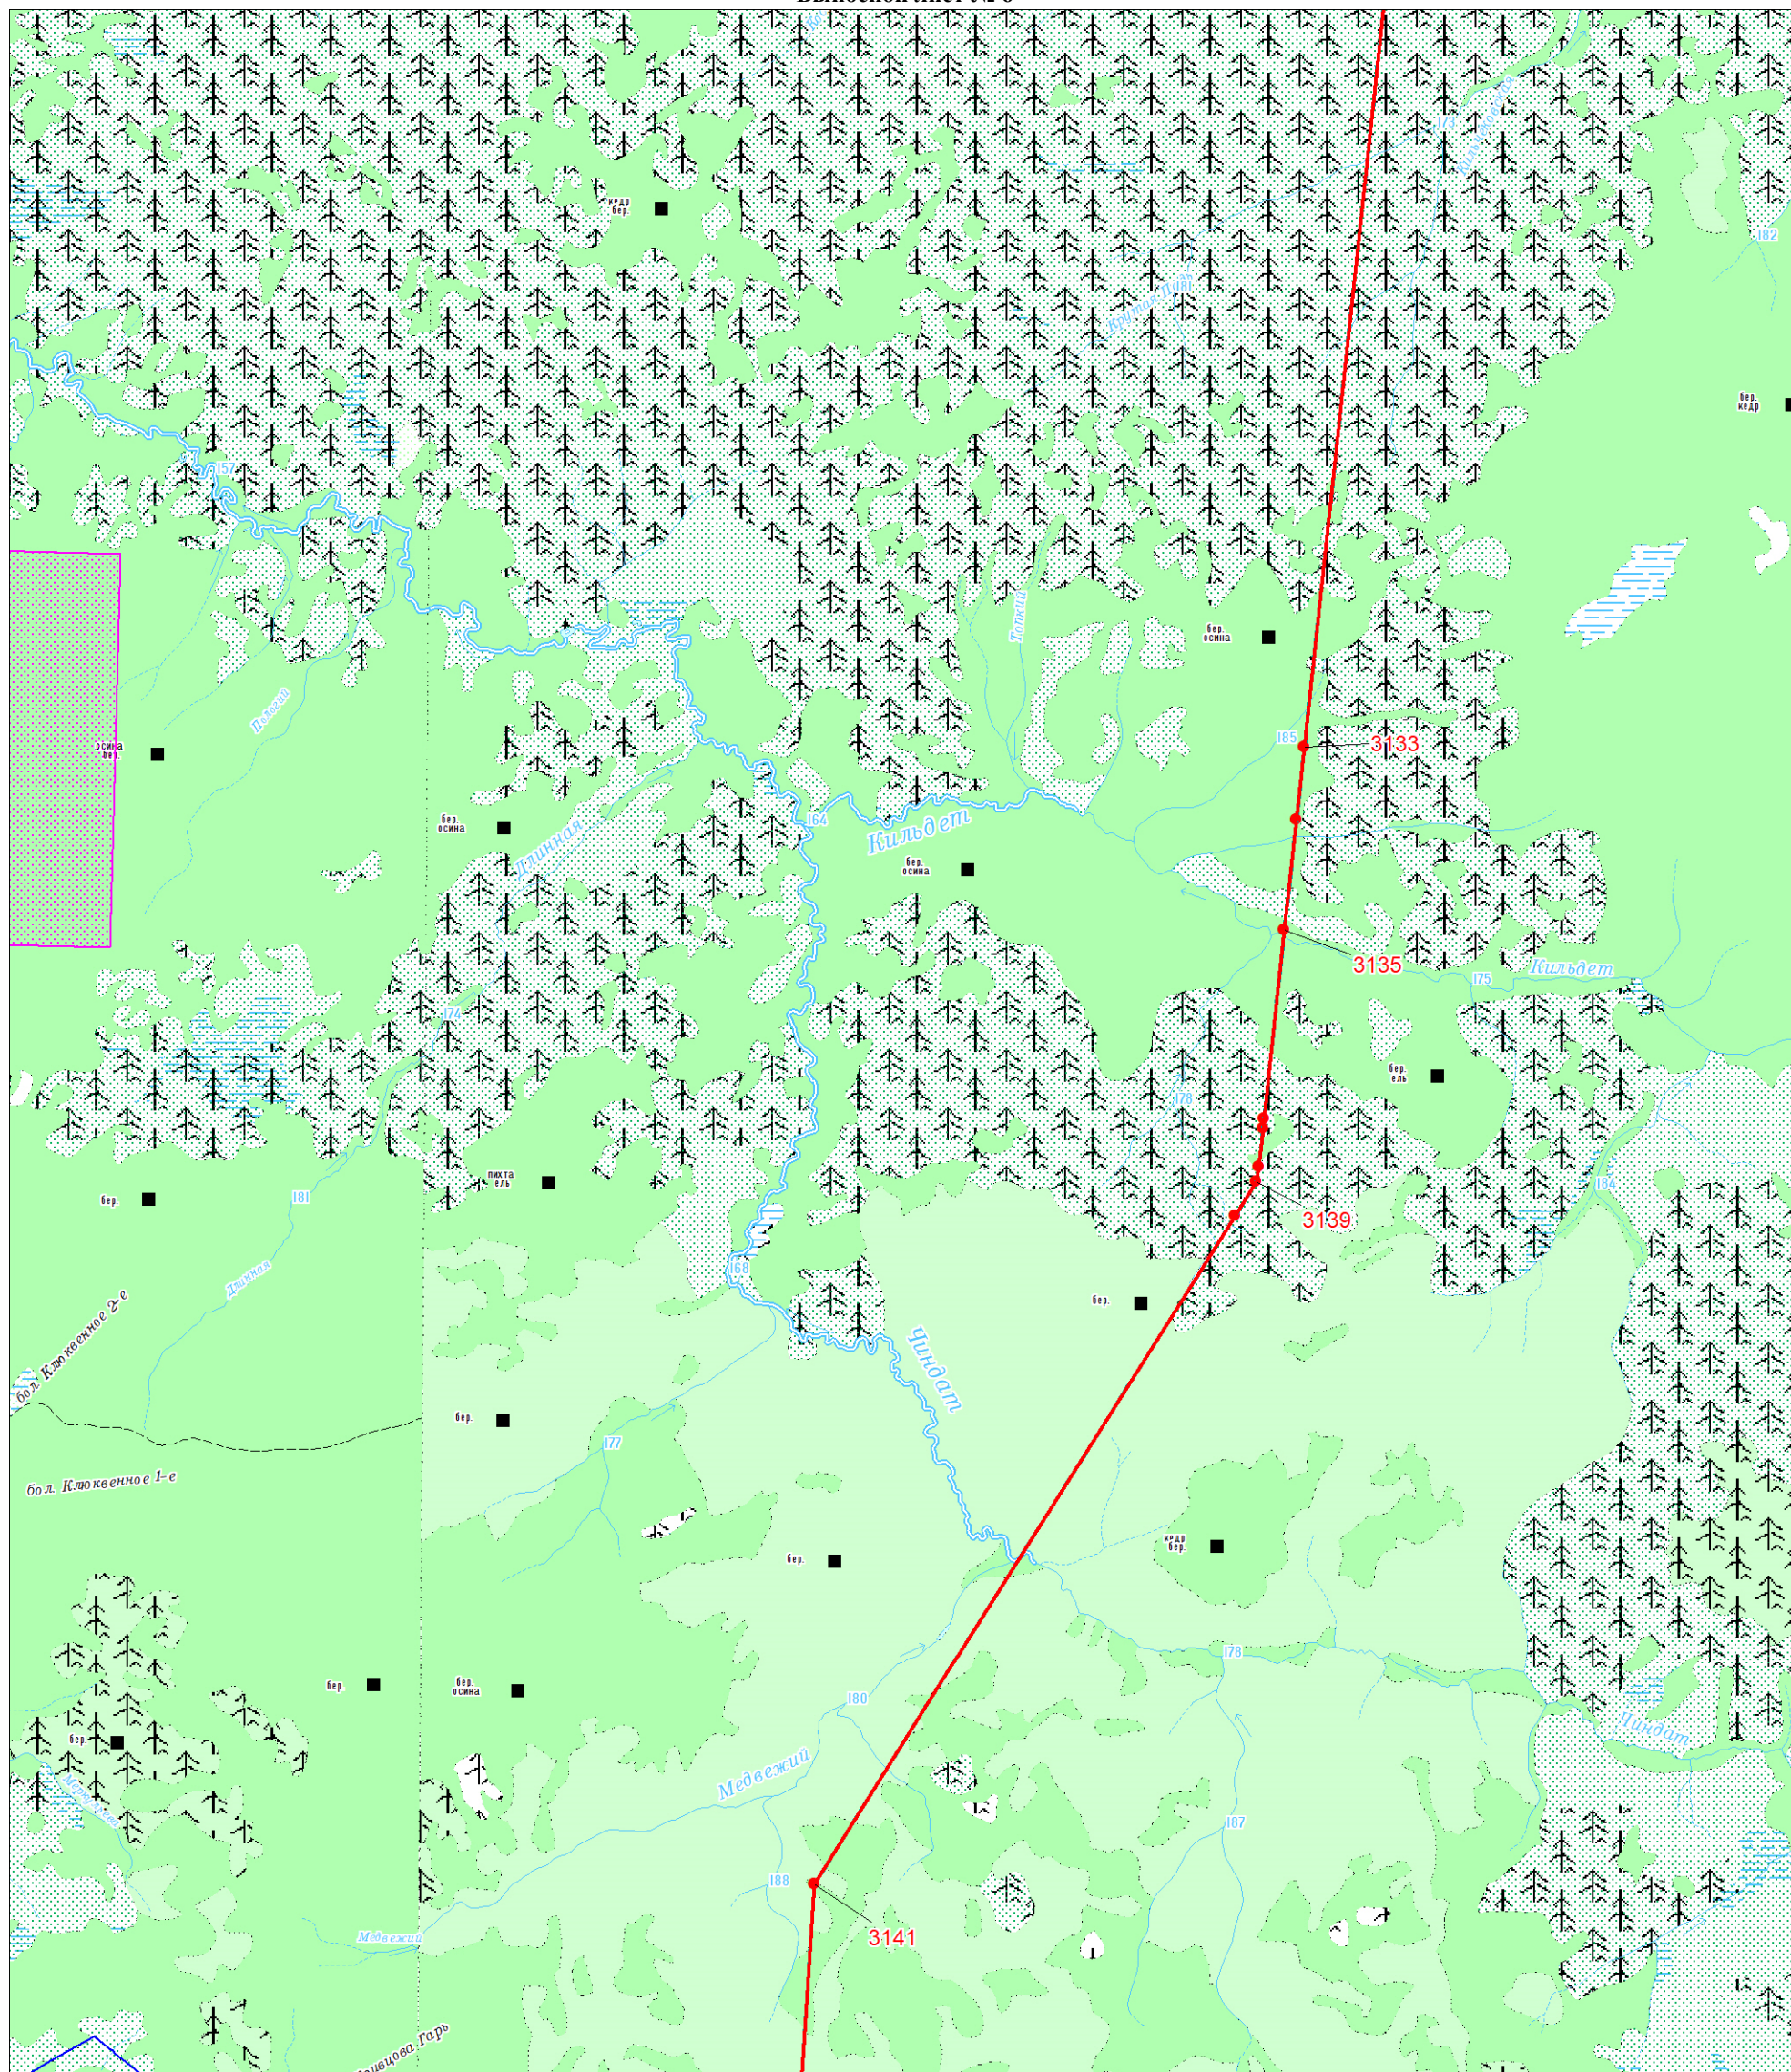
Выносной лист №6

кедр
бер.

182

бер.
кедр

бер.
осина

3133

осина
бер.

бер.
осина

Длинная

164

Кильдет

бер.
осина

3135

Кильдет

175

бер.
ель

бер.

пихта
ель

181

3139

бер.

168

Чиндат

бол. Клюквенное 2-е

бер.

177

бол. Клюквенное 1-е

бер.

кедр
бер.

178

бер.

бер.
осина

180

бер.

Медвежий

Чиндат

187

188

3141

Медвежий

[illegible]цова Гарь